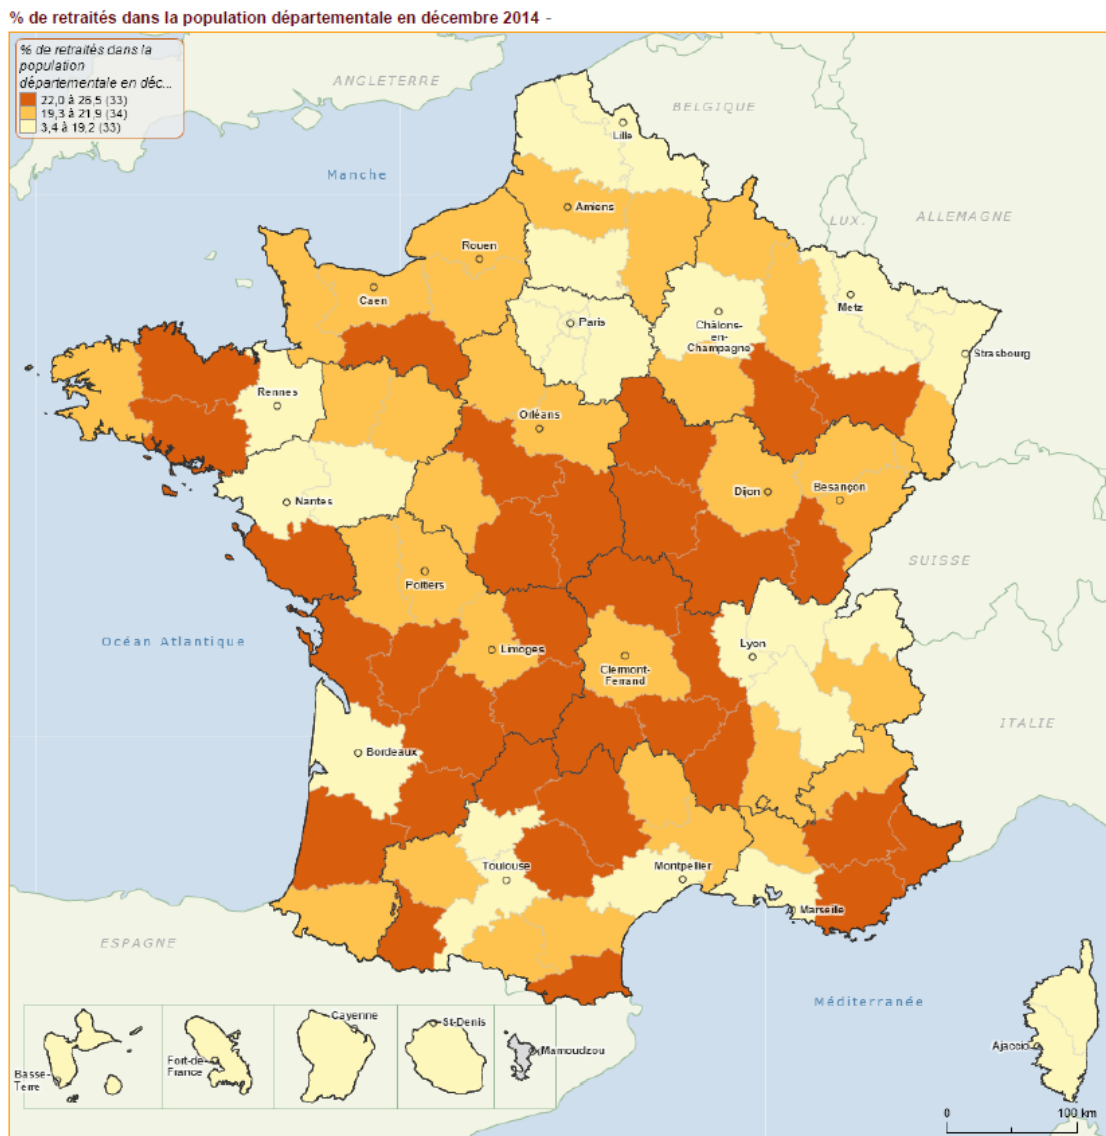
% de retraités dans la population départementale en décembre 2014 -

% de retraités dans la population départementale en déc...
22,0 à 26,5 (33)
19,3 à 21,9 (34)
3,4 à 19,2 (33)

ANGLETERRE
BELGIQUE
Manche
LUX.
ALLEMAGNE
Lille
Amiens
Rouen
Caen
Paris
Châlons-en-Champagne
Metz
Strasbourg
Rennes
Orléans
Nantes
Dijon
Besançon
SUISSE
Poitiers
Océan Atlantique
Limoges
Lyon
Clermont-Ferrand
ITALIE
Bordeaux
Toulouse
Montpellier
Marseille
ESPAGNE
Méditerranée
Cayenne
St-Denis
Mamoudzou
Basse-Terre
Fort-de-France
Ajaccio
0
100 km